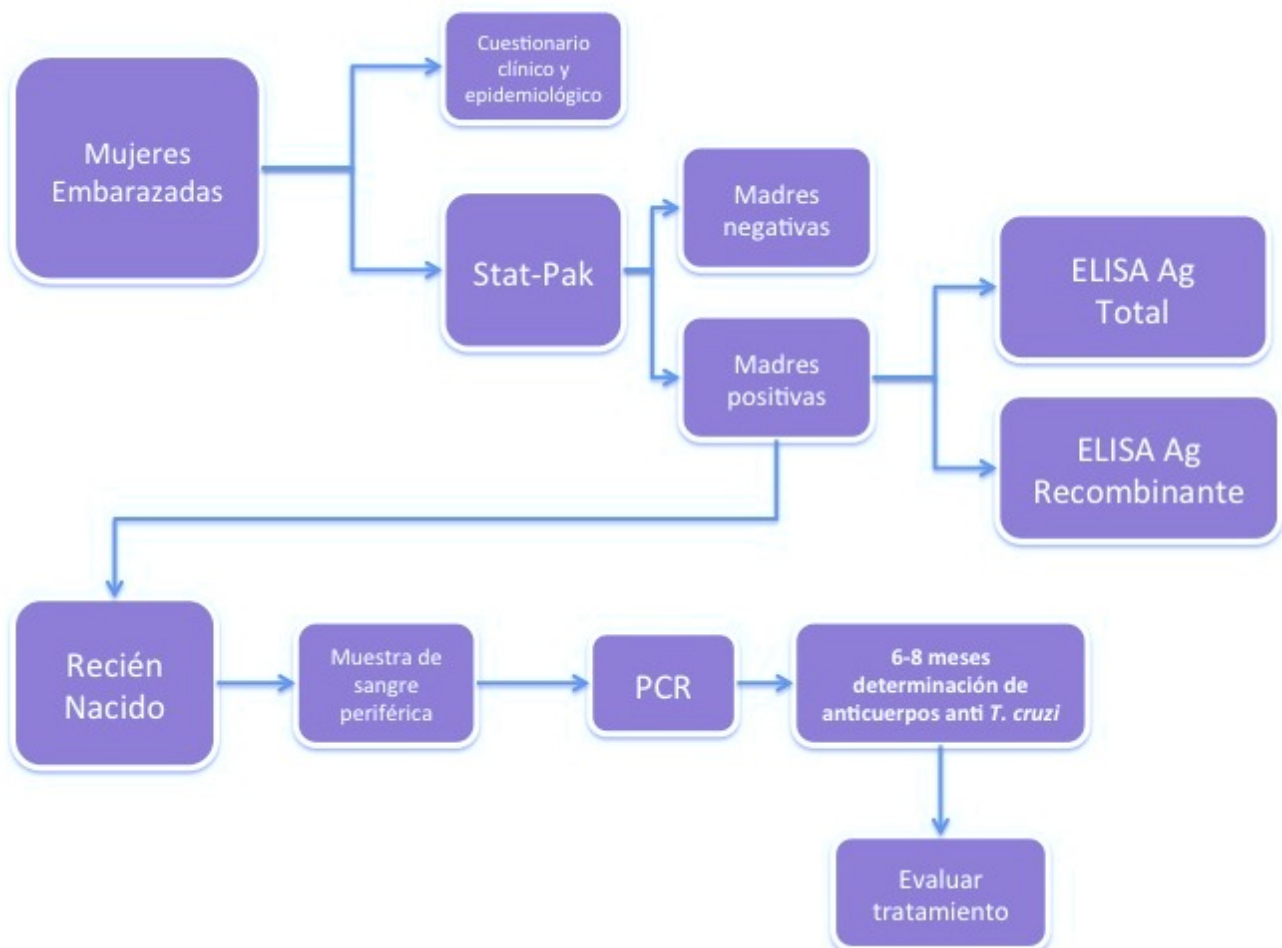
Mujeres Embarazadas

Cuestionario clínico y epidemiológico

Stat-Pak

Madres negativas

Madres positivas

ELISA Ag Total

ELISA Ag Recombinante

Recién Nacido

Muestra de sangre periférica

PCR

6-8 meses determinación de anticuerpos anti *T. cruzi*

Evaluar tratamiento